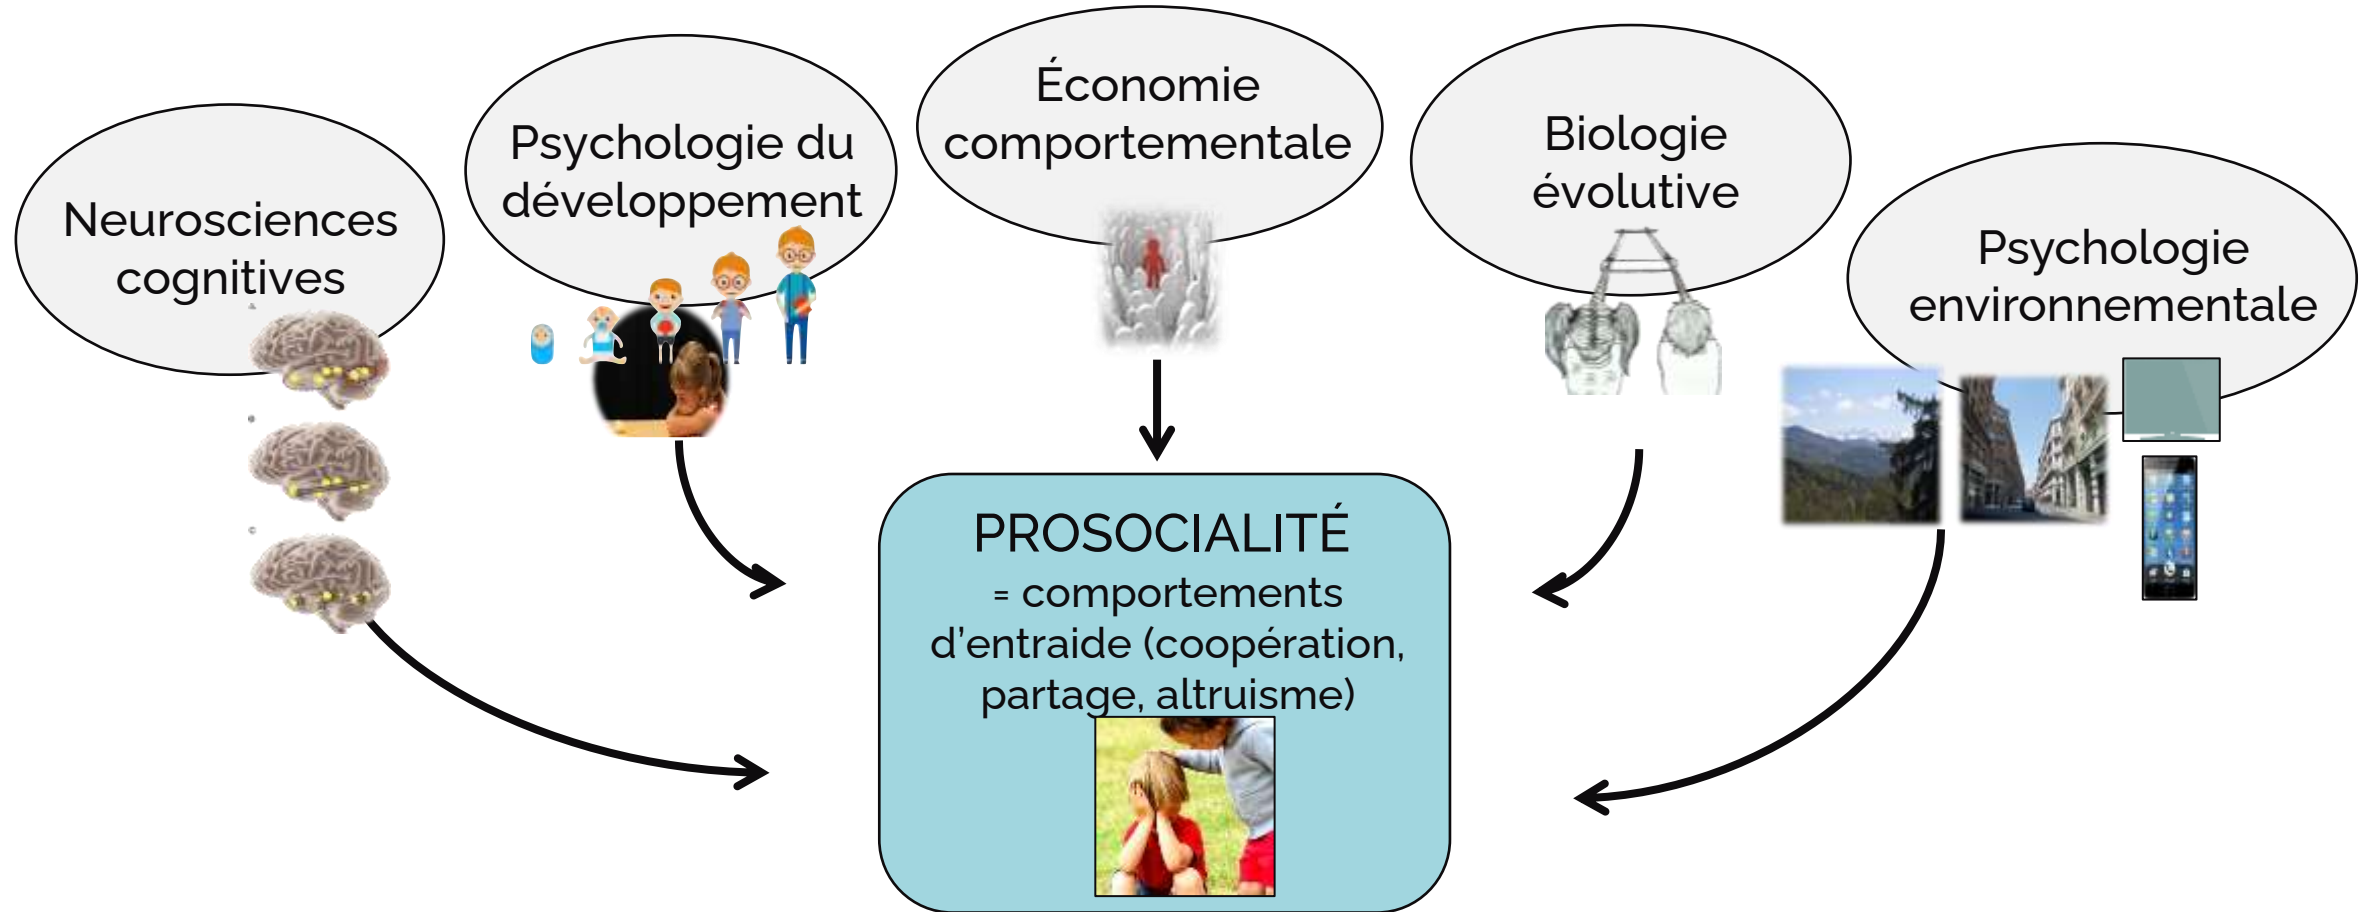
Neurosciences cognitives

Psychologie du développement

Économie comportementale

Biologie évolutive

Psychologie environnementale

PROSOCIALITÉ
= comportements d'entraide (coopération, partage, altruisme)